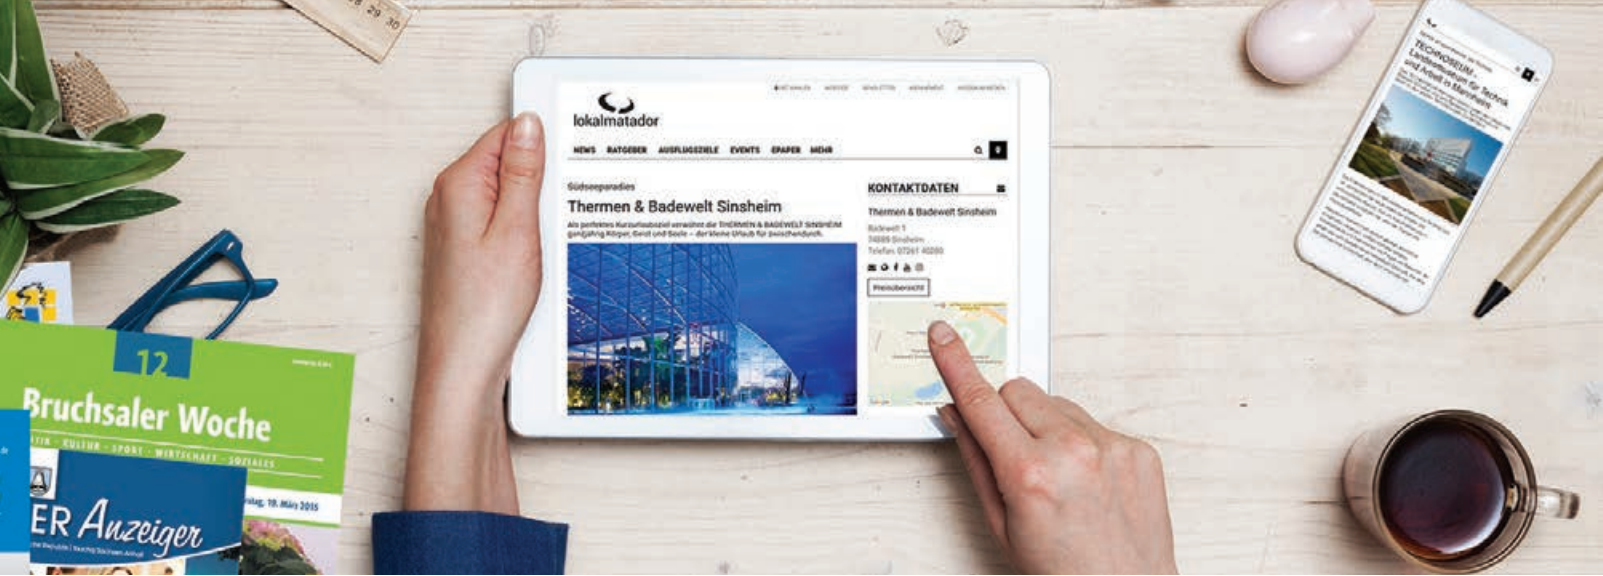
29 30

lokalmatador

NEWS RATGEBER AUSFLUGSZIELE EVENTS EPAPER MEHR

Südseeparadies

Thermen & Badewelt Sinsheim

Als perfektes Kurzurlaubsziel verwöhnt die THERMEN & BADEWELT SINSHEIM ganzjährig Körper, Geist und Seele – der kleine Urlaub für zwischendurch.

KONTAKTDATEN

Thermen & Badewelt Sinsheim

Badewelt 1
74889 Sinsheim
Telefon: 07261 40280

Preisübersicht

TECHNOSEUM – Landesmuseum für Technik und Arbeit in Mannheim

12

Bruchsaler Woche

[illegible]TIK · KULTUR · SPORT · WIRTSCHAFT · SOZIALES

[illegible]tag, 19. März 2015

ER Anzeiger